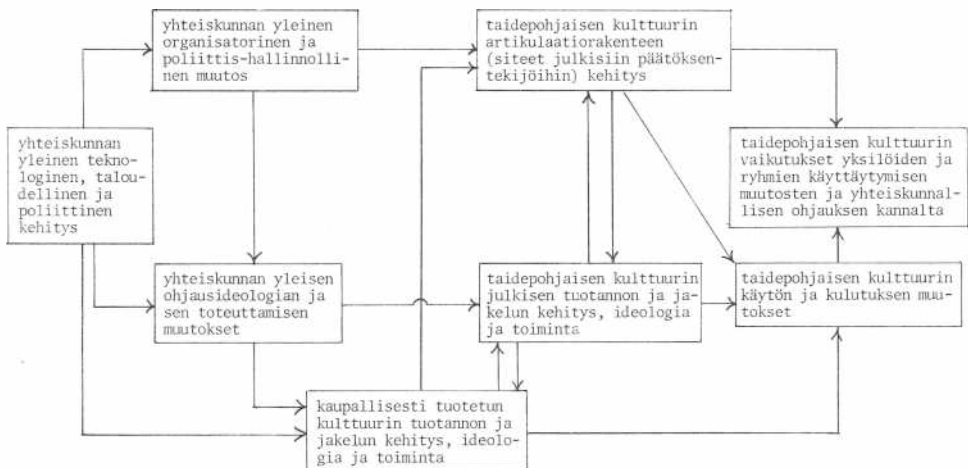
yhteiskunnan yleinen teknologinen, taloudellinen ja poliittinen kehitys

yhteiskunnan yleinen organisatorinen ja poliittis-hallinnollinen muutos

yhteiskunnan yleisen ohjausideologian ja sen toteuttamisen muutokset

kaupallisesti tuotetun kulttuurin tuotannon ja jakelun kehitys, ideologia ja toiminta

taidepohjaisen kulttuurin artikulaatiorakenteen (siteet julkisiin päätöksentekijöihin) kehitys

taidepohjaisen kulttuurin julkisen tuotannon ja jakelun kehitys, ideologia ja toiminta

taidepohjaisen kulttuurin vaikutukset yksilöiden ja ryhmien käyttäytymisen muutosten ja yhteiskunnallisen ohjauksen kannalta

taidepohjaisen kulttuurin käytön ja kulutuksen muutokset